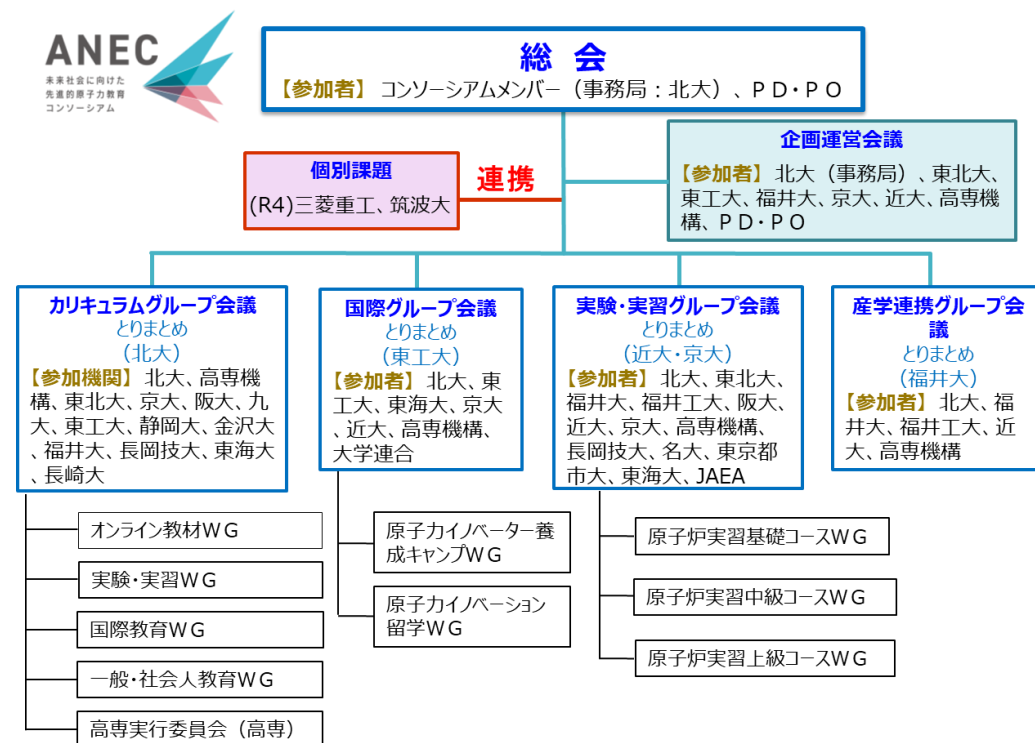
ANEC
未来社会に向けた
先進的原子力教育
コンソーシアム

総 会
【参加者】 コンソーシアムメンバー（事務局：北大）、ＰＤ・ＰＯ

個別課題
(R4)三菱重工、筑波大

連携

企画運営会議
【参加者】 北大（事務局）、東北大、東工大、福井大、京大、近大、高専機構、ＰＤ・ＰＯ

カリキュラムグループ会議
とりまとめ
（北大）
【参加機関】 北大、高専機構、東北大、京大、阪大、九大、東工大、静岡大、金沢大、福井大、長岡技大、東海大、長崎大

国際グループ会議
とりまとめ
（東工大）
【参加者】 北大、東工大、東海大、京大、近大、高専機構、大学連合

実験・実習グループ会議
とりまとめ
（近大・京大）
【参加者】 北大、東北大、福井大、福井工大、阪大、近大、京大、高専機構、長岡技大、名大、東京都市大、東海大、JAEA

産学連携グループ会議
とりまとめ
（福井大）
【参加者】 北大、福井大、福井工大、近大、高専機構

オンライン教材ＷＧ

実験・実習ＷＧ

国際教育ＷＧ

一般・社会人教育ＷＧ

高専実行委員会（高専）

原子力イノベーター養成キャンプＷＧ

原子力イノベーション留学ＷＧ

原子炉実習基礎コースＷＧ

原子炉実習中級コースＷＧ

原子炉実習上級コースＷＧ